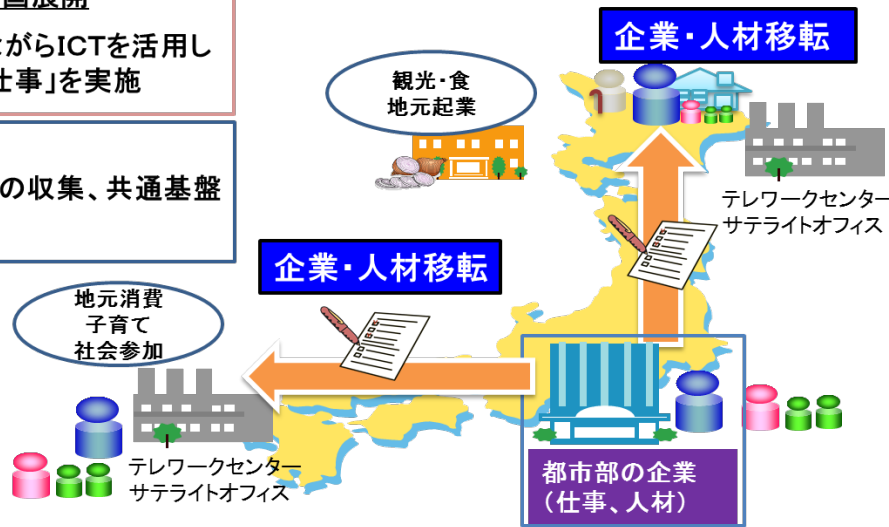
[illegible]国展開

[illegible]ながらICTを活用し
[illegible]仕事」を実施

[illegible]の収集、共通基盤

企業・人材移転

観光・食
地元起業

テレワークセンター
サテライトオフィス

企業・人材移転

地元消費
子育て
社会参加

テレワークセンター
サテライトオフィス

都市部の企業
（仕事、人材）